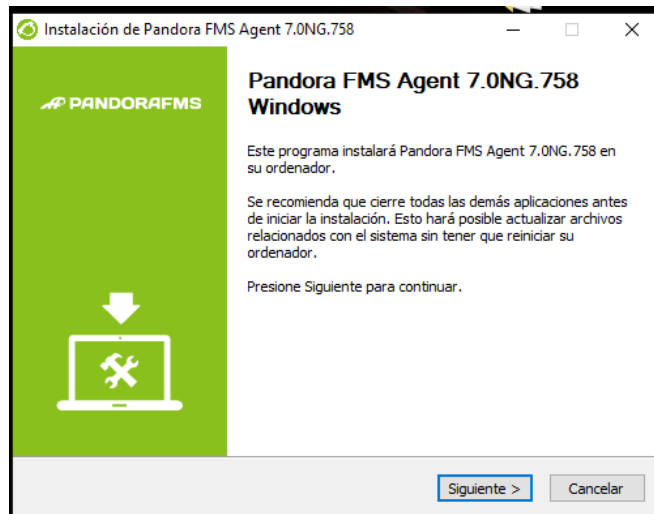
Instalación de Pandora FMS Agent 7.0NG.758

PANDORAFMS

Pandora FMS Agent 7.0NG.758 Windows

Este programa instalará Pandora FMS Agent 7.0NG.758 en su ordenador.

Se recomienda que cierre todas las demás aplicaciones antes de iniciar la instalación. Esto hará posible actualizar archivos relacionados con el sistema sin tener que reiniciar su ordenador.

Presione Siguiente para continuar.

Siguiente >

Cancelar